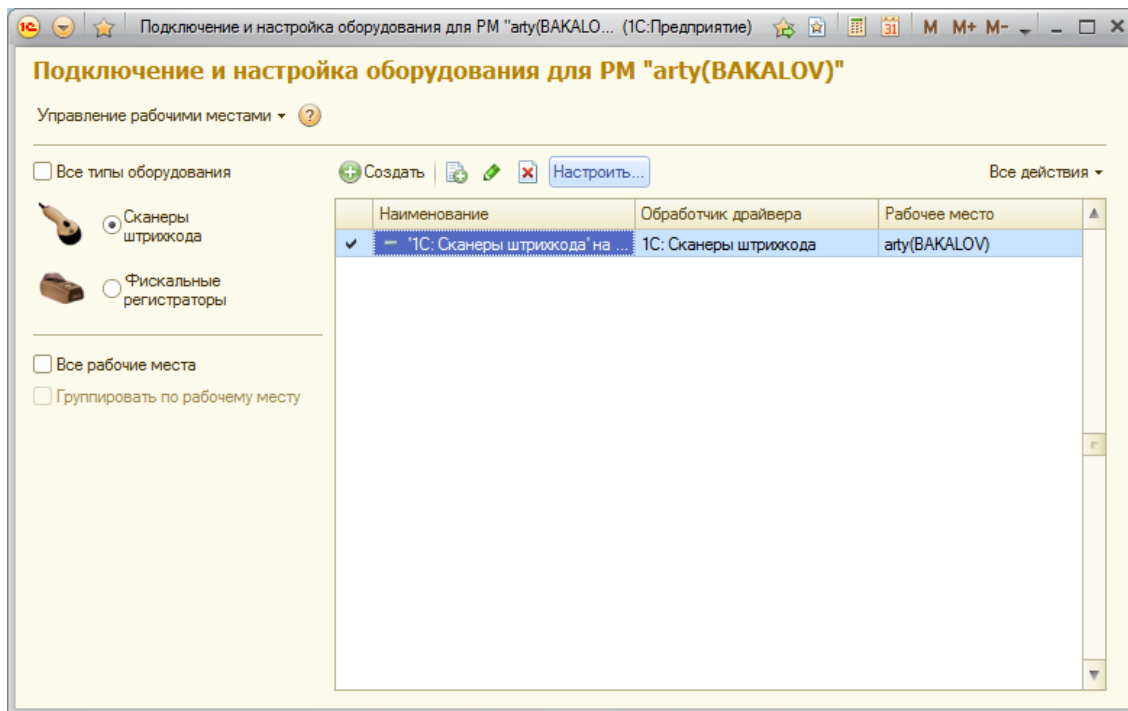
Подключение и настройка оборудования для РМ "arty(BAKALO... (1С:Предприятие) M M+ M-

Подключение и настройка оборудования для РМ "arty(BAKALOV)"

Управление рабочими местами ▾ ?

Все типы оборудования

Сканеры штрихкода

Фискальные регистраторы

Все рабочие места

Группировать по рабочему месту

Создать Настроить... Все действия ▾

| | Наименование | Обработчик драйвера | Рабочее место |
|---|---|---|---|
| ✔ | "1С: Сканеры штрихкода" на ... | 1С: Сканеры штрихкода | arty(BAKALOV) |